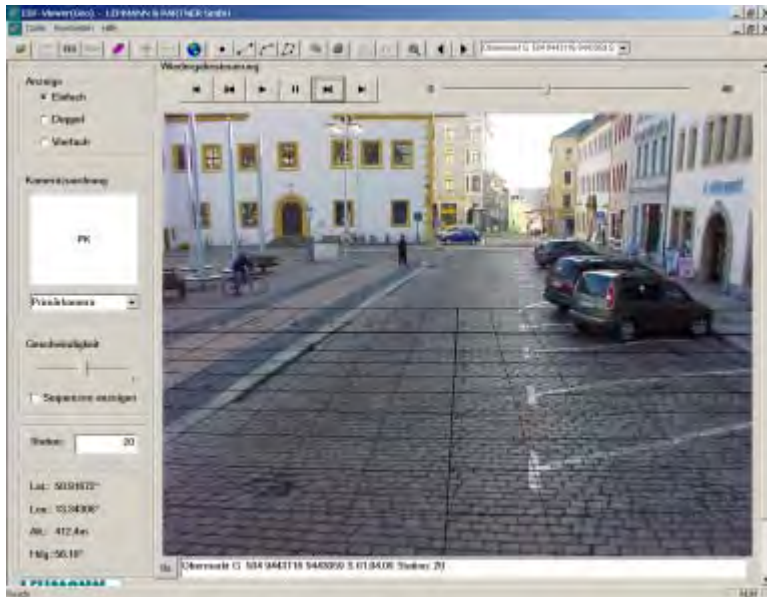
EBF-Viewer(Geo) - LEHMANN & PARTNER GmbH
Datei Bearbeiten Hilfe
Wiedergabesteuerung
Anzeige
Einfach
Doppelt
Vierfach
Kameraanordnung
PK
Primärkamera
Geschwindigkeit
Sequenzen anzeigen
Station: 20
Lat: 50.91672°
Lon: 13.34306°
Alt: 412.4m
Hdg: 56.18°
Obermarkt G. 504 9443118 9440050 S 01.04.06 Station: 20
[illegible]